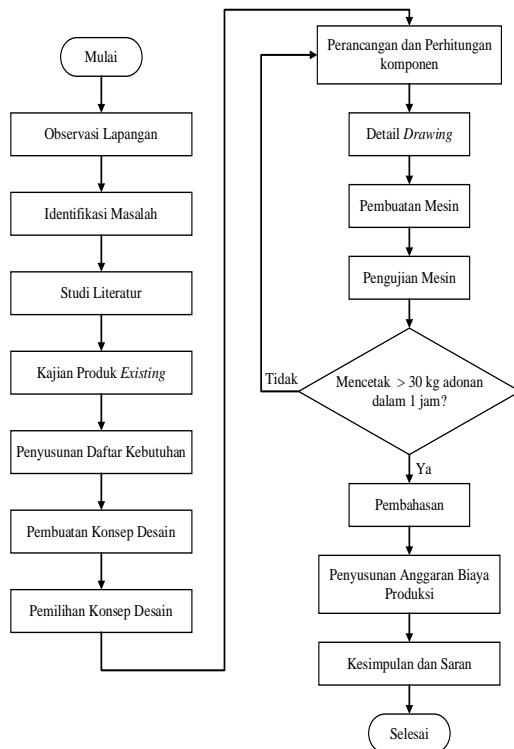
Mulai

Observasi Lapangan

Identifikasi Masalah

Studi Literatur

Kajian Produk *Existing*

Penyusunan Daftar Kebutuhan

Pembuatan Konsep Desain

Pemilihan Konsep Desain

Perancangan dan Perhitungan komponen

Detail *Drawing*

Pembuatan Mesin

Pengujian Mesin

Tidak

Mencetak $> 30$ kg adonan dalam 1 jam?

Ya

Pembahasan

Penyusunan Anggaran Biaya Produksi

Kesimpulan dan Saran

Selesai